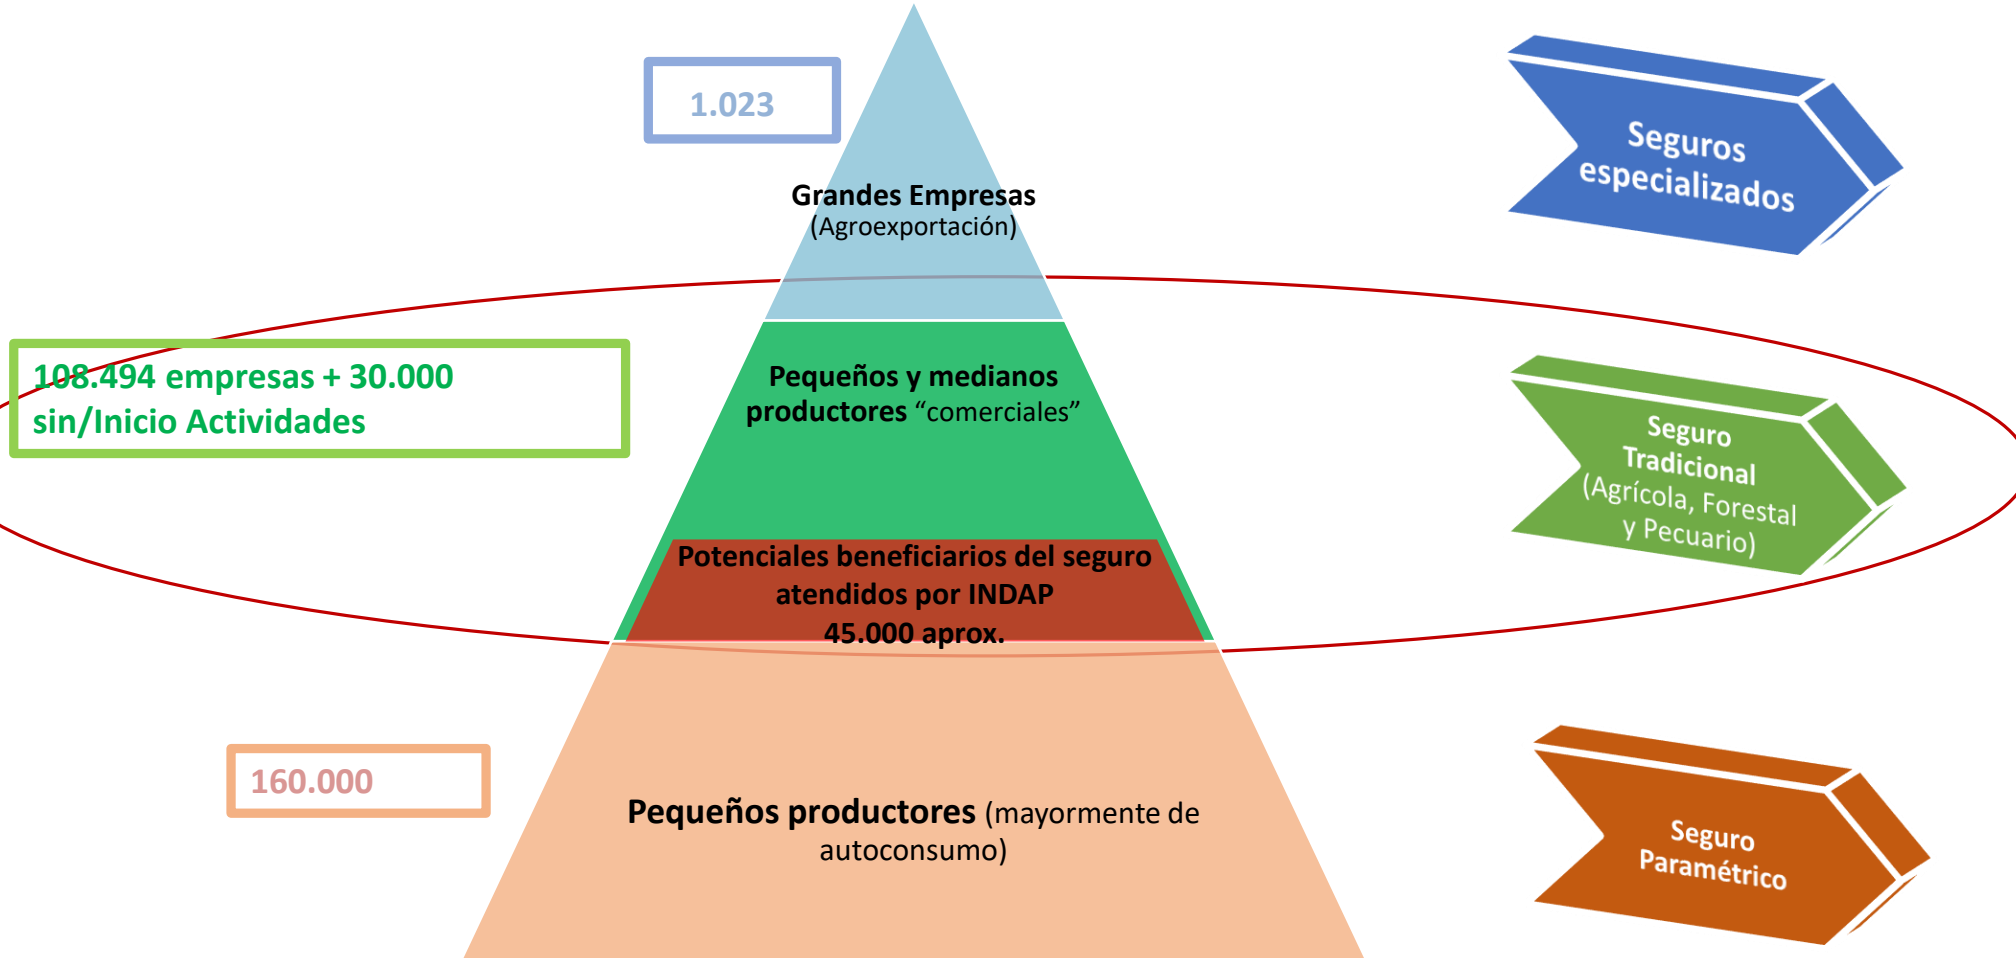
1.023

Grandes Empresas
(Agroexportación)

Seguros especializados

108.494 empresas + 30.000 sin/Inicio Actividades

Pequeños y medianos productores "comerciales"

Seguro Tradicional (Agrícola, Forestal y Pecuario)

Potenciales beneficiarios del seguro atendidos por INDAP 45.000 aprox.

160.000

Pequeños productores (mayormente de autoconsumo)

Seguro Paramétrico